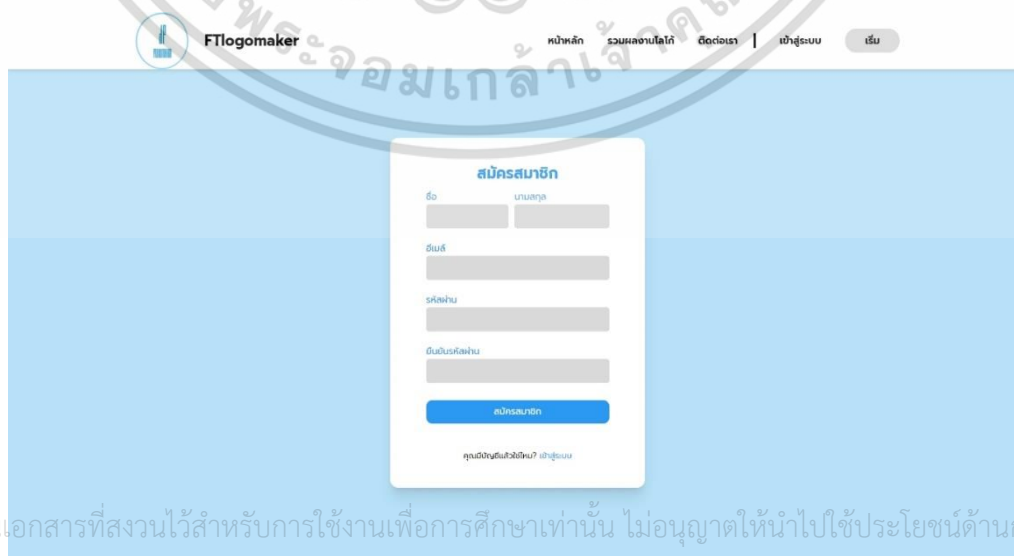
FTlogomaker

หน้าหลัก รวมผลงานโลโก้ ติดต่อเรา | เข้าสู่ระบบ เริ่ม

พระจอมเกล้าเจ้าคุณ

สมัครสมาชิก

ชื่อ

นามสกุล

อีเมล์

รหัสผ่าน

ยืนยันรหัสผ่าน

สมัครสมาชิก

คุณมีบัญชีแล้วใช่ไหม? เข้าสู่ระบบ

เอกสารที่สงวนไว้สำหรับการใช้งานเพื่อการศึกษาเท่านั้น ไม่อนุญาตให้นำไปใช้ประโยชน์ด้าน